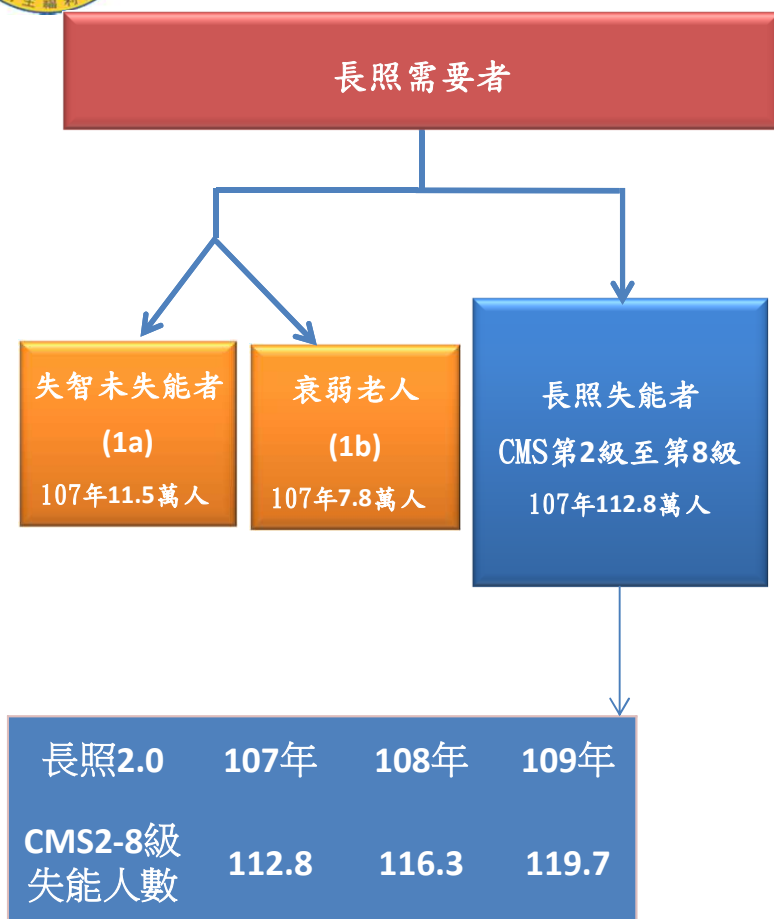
長照需要者

失智未失能者
(1a)
107年11.5萬人

衰弱老人
(1b)
107年7.8萬人

長照失能者
CMS第2級至第8級
107年112.8萬人

| 長照2.0 | 107年 | 108年 | 109年 |
|---|---|---|---|
| CMS2-8級失能人數 | 112.8 | 116.3 | 119.7 |